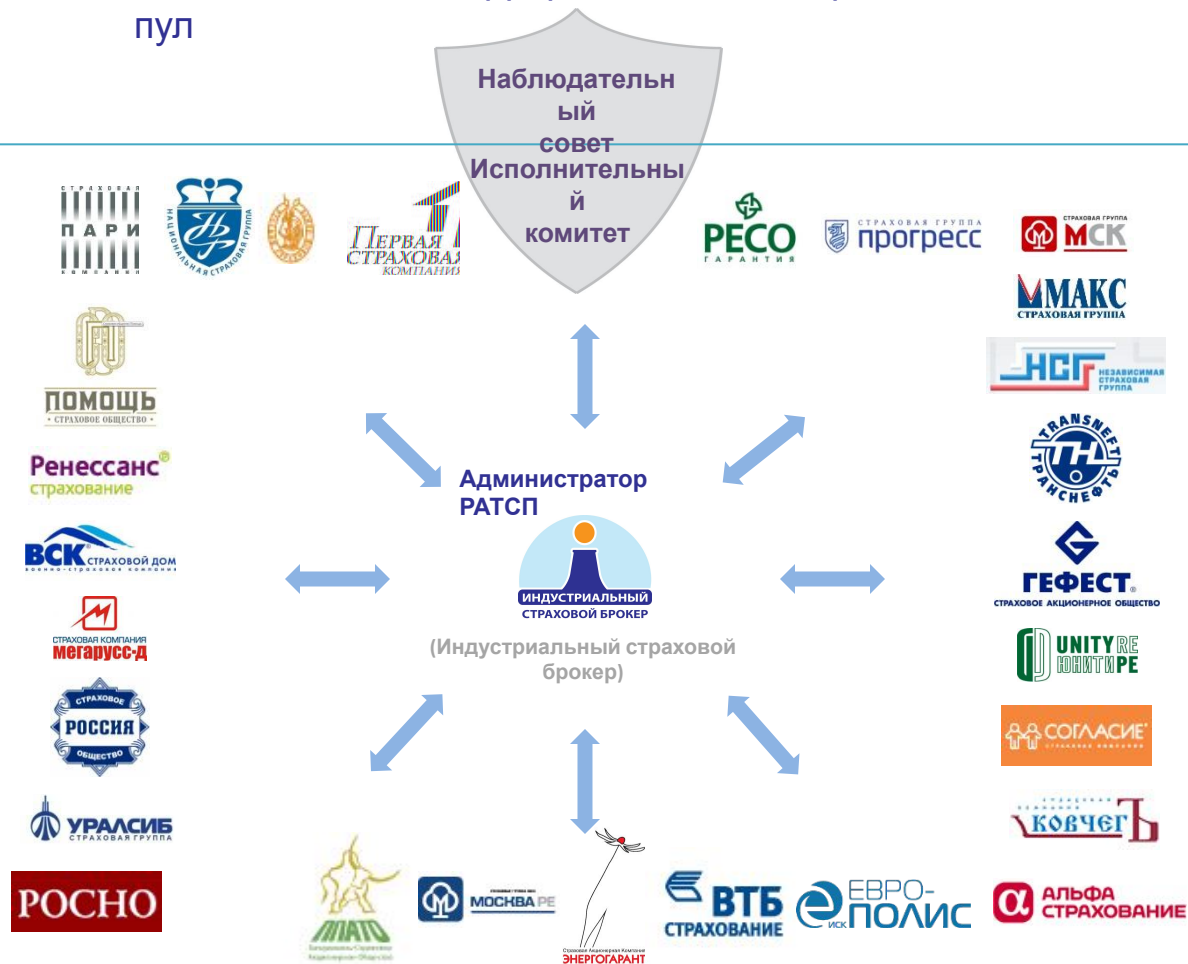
пул

Наблюдательный совет
Исполнительный комитет

СТРАХОВАЯ ПАРИ КОМПАНИЯ

НАЦИОНАЛЬНАЯ СТРАХОВАЯ ГРУППА

Первая страховая компания

РЕСО ГАРАНТИЯ

СТРАХОВАЯ ГРУППА прогресс

СТРАХОВАЯ ГРУППА МСК

МАКС СТРАХОВАЯ ГРУППА

НСГ НЕЗАВИСИМАЯ СТРАХОВАЯ ГРУППА

ПОМОЩЬ СТРАХОВОЕ ОБЩЕСТВО

Ренессанс страхование

TRANSNEFT ТРАНСНЕФТЬ

Администратор РАТСП

ИНДУСТРИАЛЬНЫЙ СТРАХОВОЙ БРОКЕР

(Индустриальный страховой брокер)

ВСК СТРАХОВОЙ ДОМ

ГЕФЕСТ. СТРАХОВОЕ АКЦИОНЕРНОЕ ОБЩЕСТВО

СТРАХОВАЯ КОМПАНИЯ мегарусс-д

UNITY RE ЮНИТИ РЕ

СТРАХОВОЕ РОССИЯ ОБЩЕСТВО

СОГЛАСИЕ

УРАЛСИБ СТРАХОВАЯ ГРУППА

КОВЧЕГЪ

РОСНО

МАТО

МОСКВА РЕ

ЭНЕРГОГАРАНТ

ВТБ СТРАХОВАНИЕ

ЕВРО-ПОЛИС

АЛЬФА СТРАХОВАНИЕ